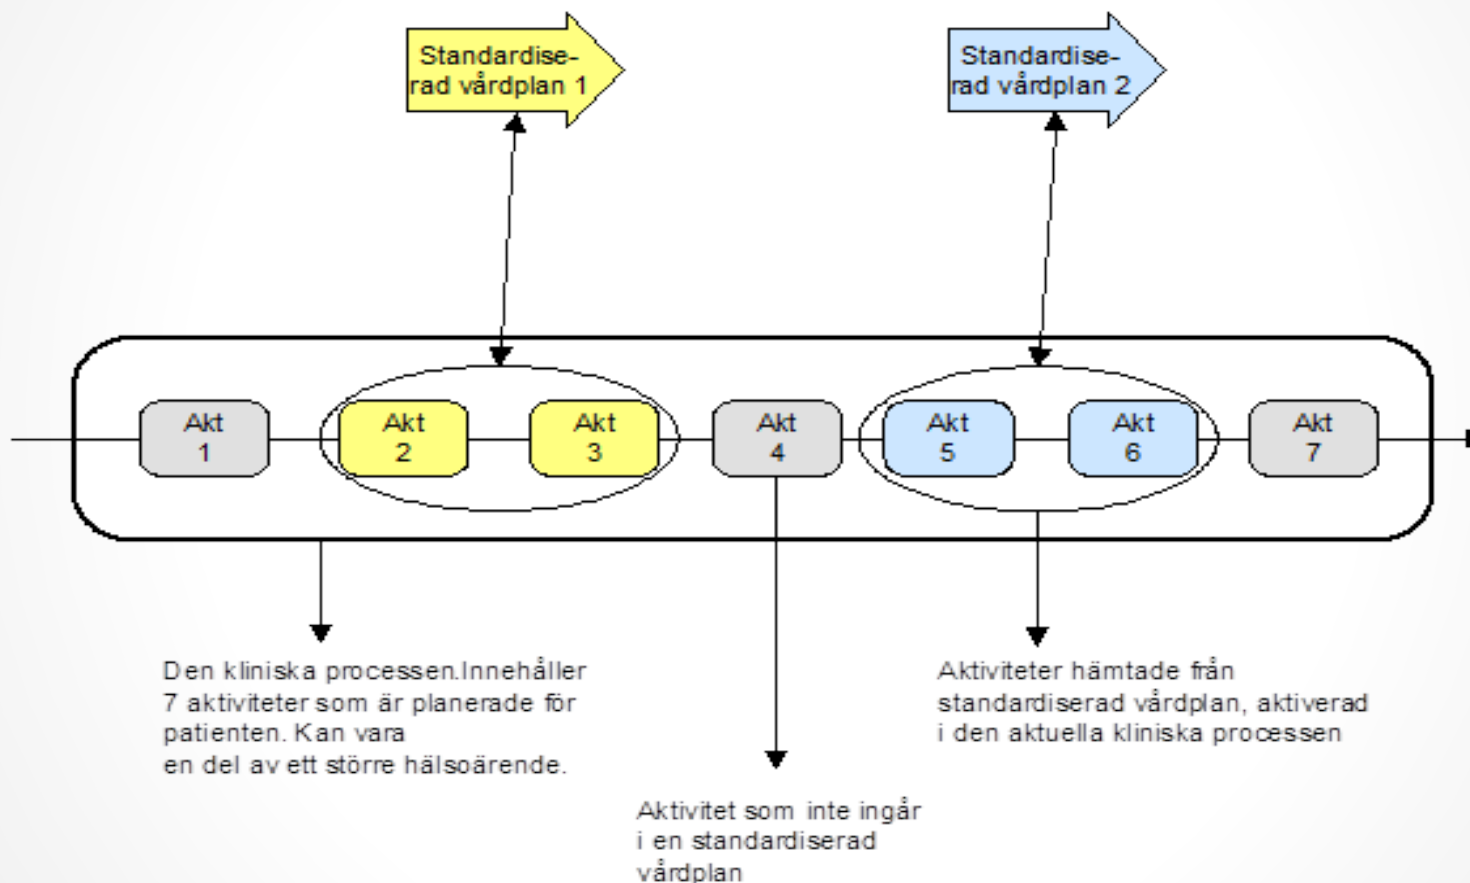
Standardiserad vårdplan 1

Standardiserad vårdplan 2

Akt 1

Akt 2

Akt 3

Akt 4

Akt 5

Akt 6

Akt 7

Den kliniska processen.Innehåller 7 aktiviteter som är planerade för patienten. Kan vara en del av ett större hälsoärende.

Aktiviteter hämtade från standardiserad vårdplan, aktiverad i den aktuella kliniska processen

Aktivitet som inte ingår i en standardiserad vårdplan